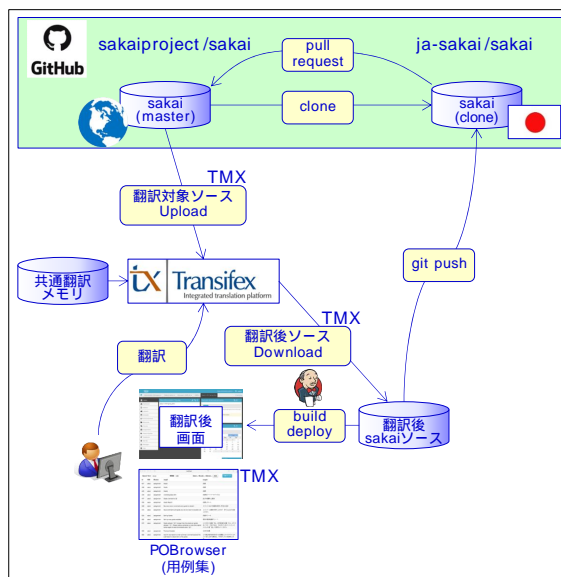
GitHub

sakaiproject /sakai

pull request

ja-sakai /sakai

sakai (master)

clone

sakai (clone)

TMX

翻訳対象ソース Upload

git push

共通翻訳 メモリ

Transifex Integrated translation platform

TMX

翻訳後ソース Download

翻訳

翻訳後 画面

build deploy

翻訳後 sakaiソース

TMX

POBrowser (用例集)